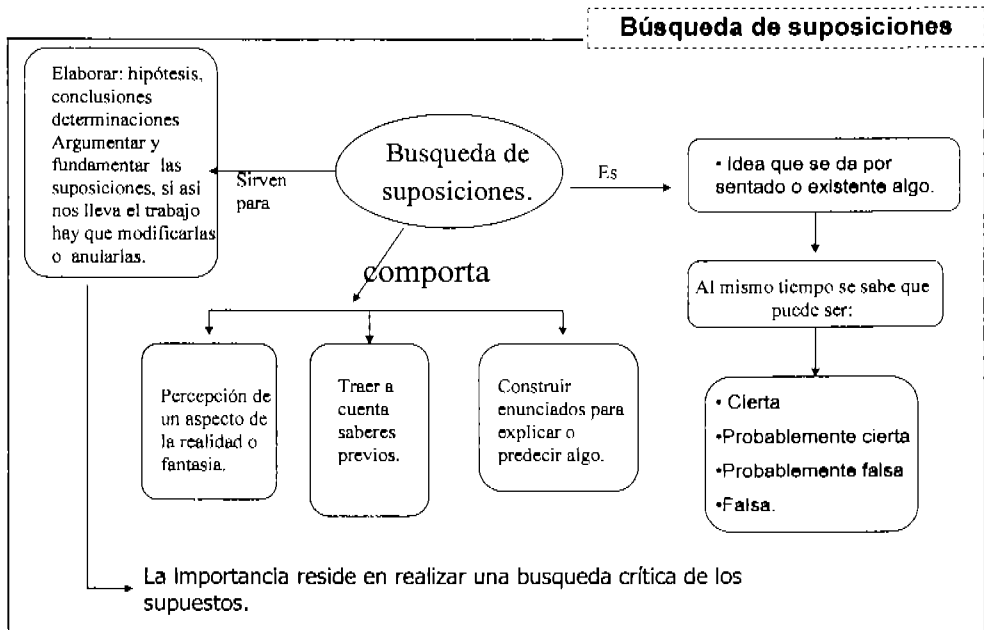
Búsqueda de suposiciones

Busqueda de suposiciones.

Sirven para

Elaborar: hipótesis, conclusiones determinaciones Argumentar y fundamentar las suposiciones, si asi nos lleva el trabajo hay que modificarlas o anularias.

Es

• Idea que se da por sentado o existente algo.

Al mismo tiempo se sabe que puede ser:

• Cierta
•Probablemente cierta
•Probablemente falsa
•Falsa.

comporta

Percepción de un aspecto de la realidad o fantasia.

Traer a cuenta saberes previos.

Construir enunciados para explicar o predecir algo.

La Importancia reside en realizar una busqueda crítica de los supuestos.